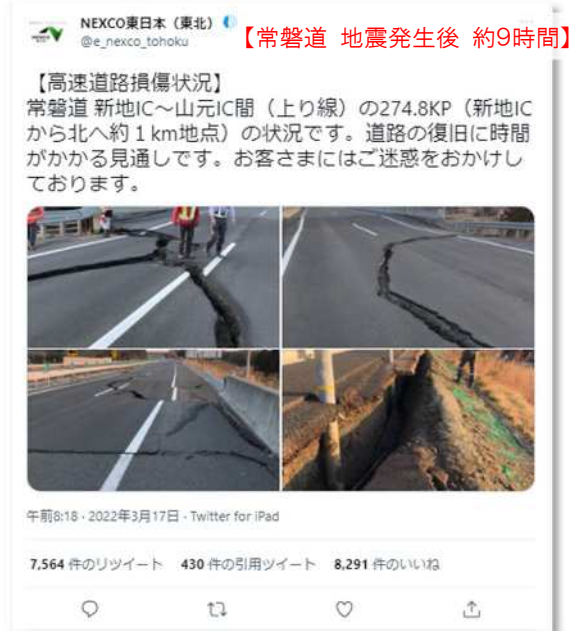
NEXCO東日本（東北）
@e_nexco_tohoku

【常磐道 地震発生後 約9時間】

【高速道路損傷状況】
常磐道 新地IC～山元IC間（上り線）の274.8KP（新地ICから北へ約１km地点）の状況です。道路の復旧に時間がかかる見通しです。お客さまにはご迷惑をおかけしております。

午前8:18 · 2022年3月17日 · Twitter for iPad

7,564 件のリツイート 430 件の引用ツイート 8,291 件のいいね